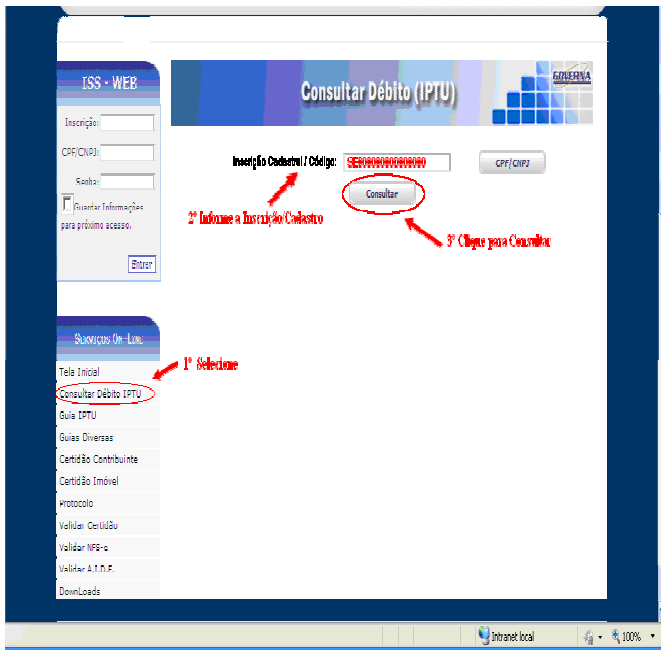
ISS - WEB

Inscrição:

CPF/CNPJ:

Senha:

Guardar Informações para próximo acesso.

Entrar

Consultar Débito (IPTU)

GOVERNA

Inscrição Cadastral / Código: SE0000000000000

CPF/CNPJ

Consultar

2° Informe a Inscrição/Cadastro

3° Clique para Consultar

Serviços On-Line

1° Selecione

Tela Inicial

Consultar Débito IPTU

Guia IPTU

Guias Diversas

Certidão Contribuinte

Certidão Imóvel

Protocolo

Validar Certidão

Validar NFS-e

Validar A.I.D.F.

DownLoads

Intranet local

100%